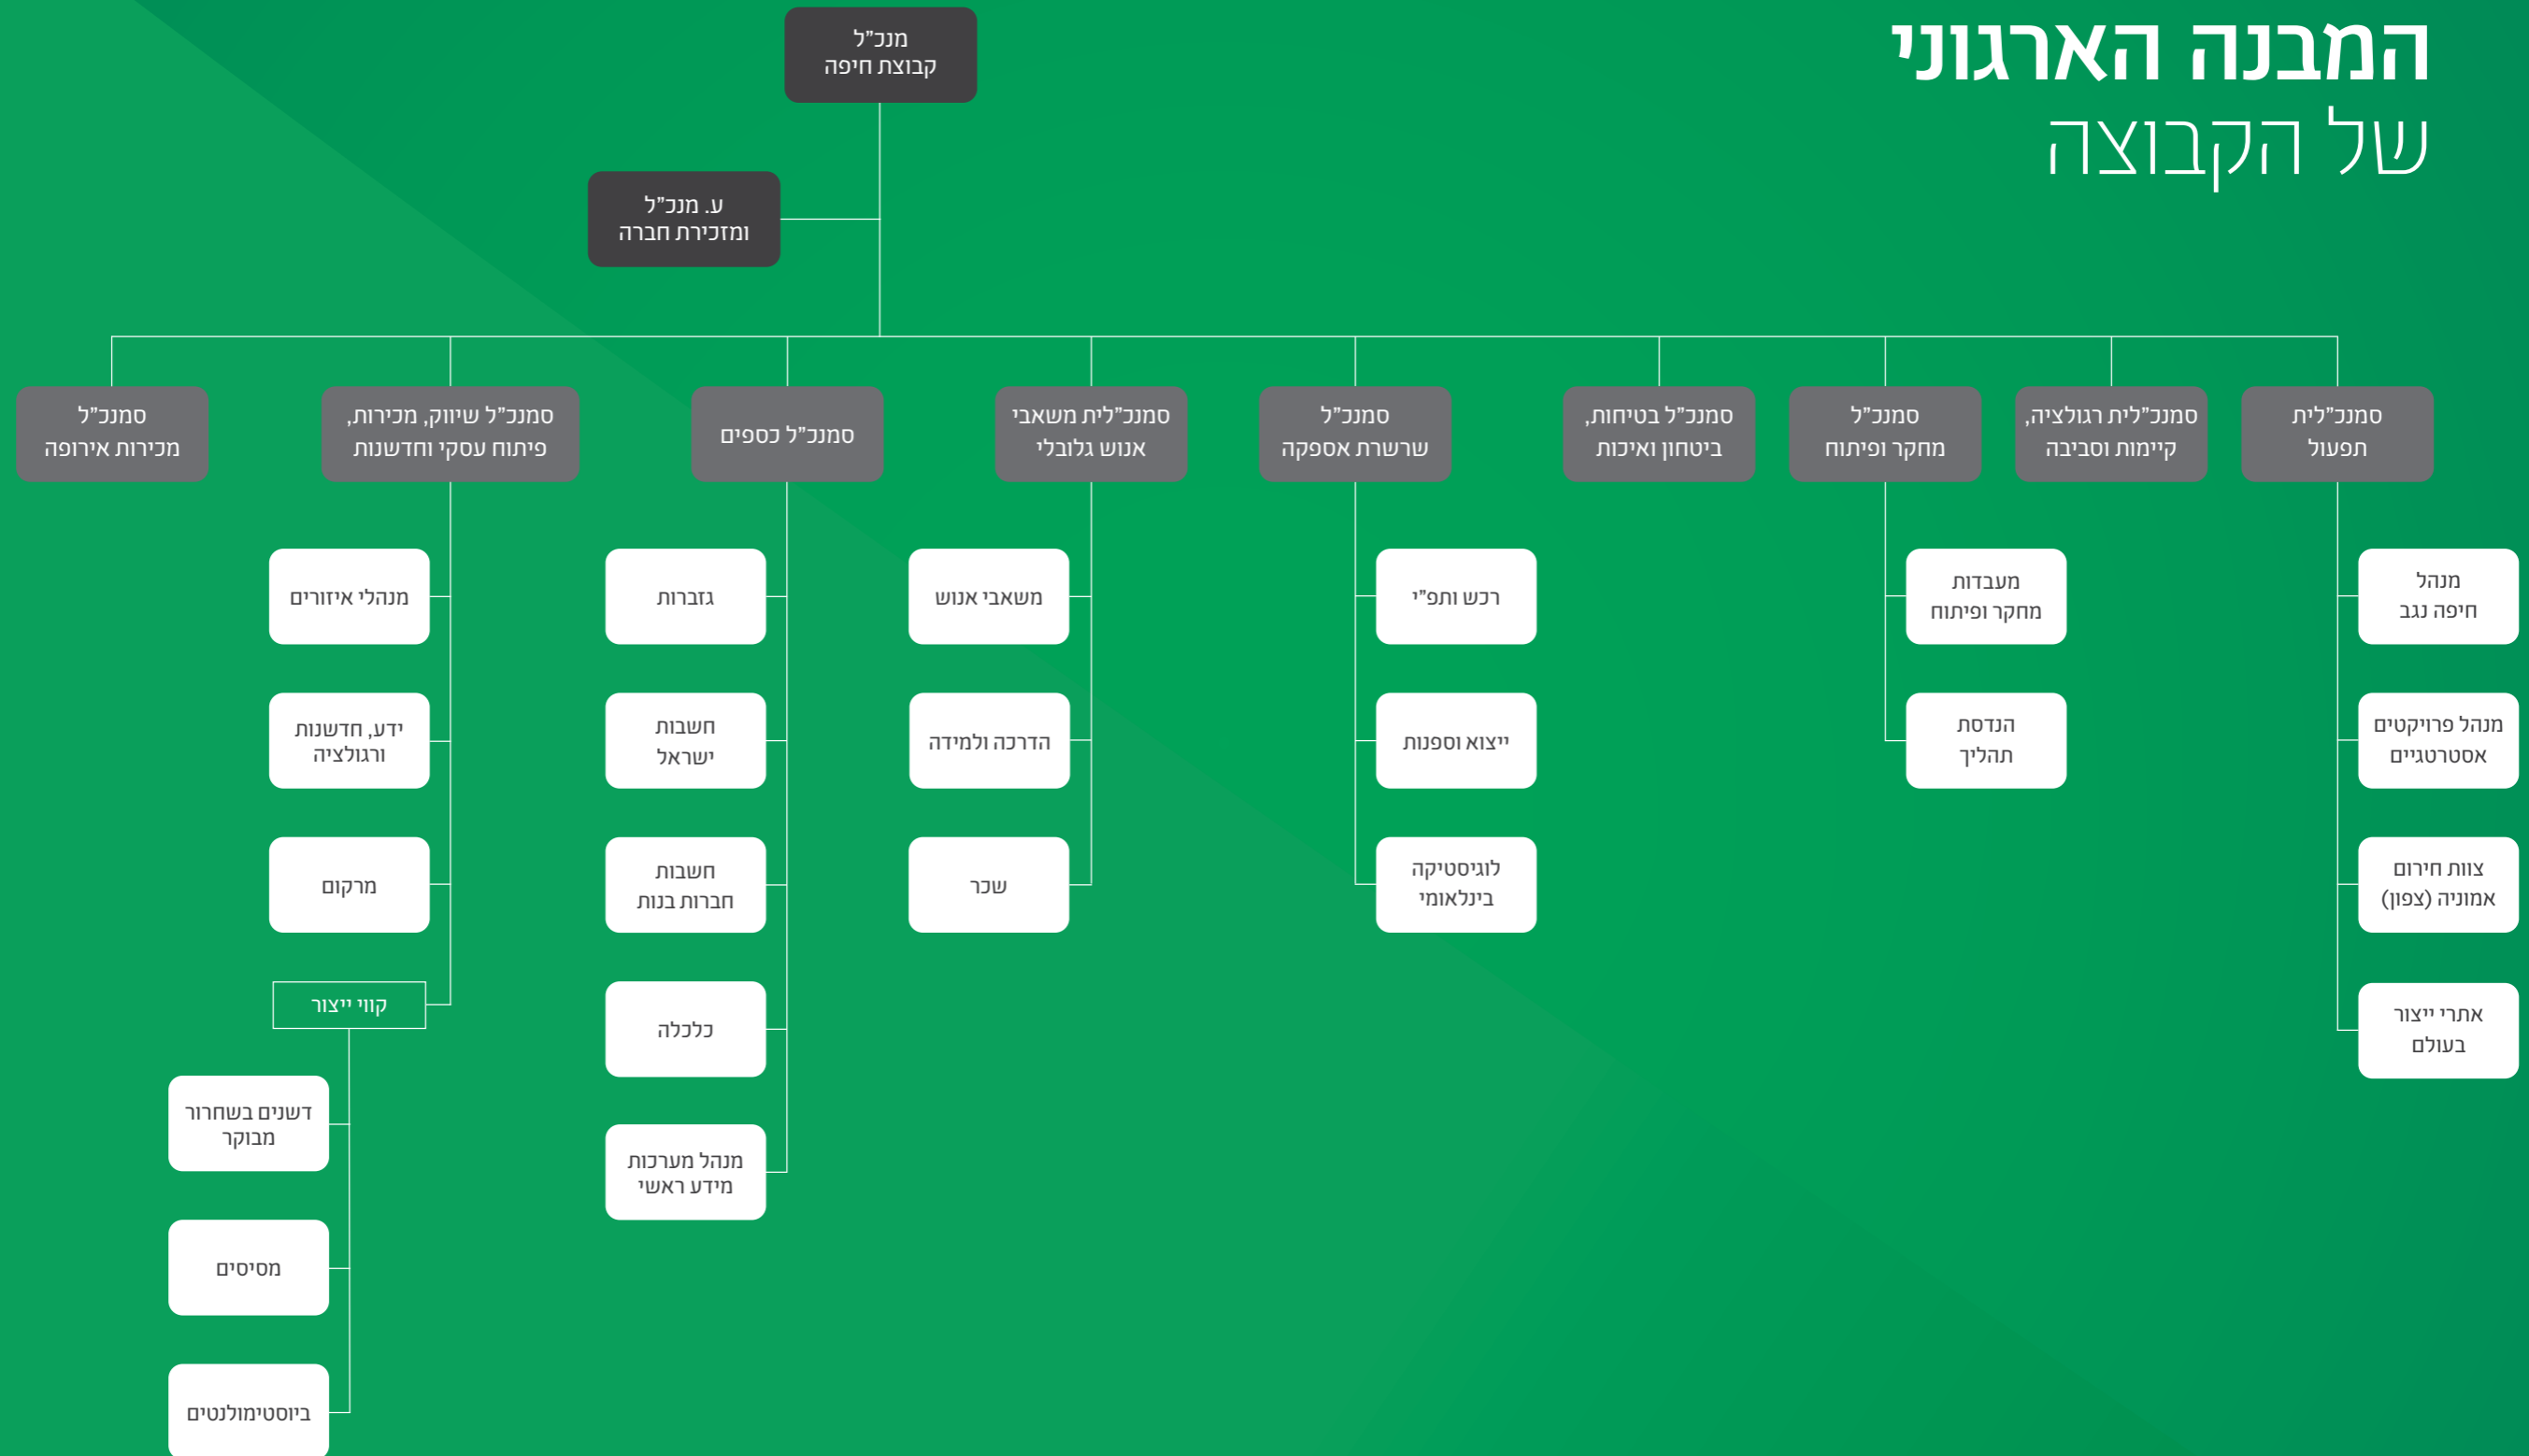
המבנה הארגוני
של הקבוצה

מנכ"ל
קבוצת חיפה

ע. מנכ"ל
ומזכירת חברה

סמנכ"לית
תפעול

סמנכ"לית רגולציה,
קיימות וסביבה

סמנכ"ל
מחקר ופיתוח

סמנכ"ל בטיחות,
ביטחון ואיכות

סמנכ"ל
שרשרת אספקה

סמנכ"לית משאבי
אנוש גלובלי

סמנכ"ל כספים

סמנכ"ל שיווק, מכירות,
פיתוח עסקי וחדשנות

סמנכ"ל
מכירות אירופה

מנהל
חיפה נגב

מנהל פרויקטים
אסטרטגיים

צוות חירום
אמוניה (צפון)

אתרי ייצור
בעולם

מעבדות
מחקר ופיתוח

הנדסת
תהליך

רכש ותפ"י

ייצוא וספנות

לוגיסטיקה
בינלאומי

משאבי אנוש

הדרכה ולמידה

שכר

גזברות

חשבות
ישראל

חשבות
חברות בנות

כלכלה

מנהל מערכות
מידע ראשי

מנהלי איזורים

ידע, חדשנות
ורגולציה

מרקום

קווי ייצור

דשנים בשחרור
מבוקר

מסיסים

ביוסטימולנטים